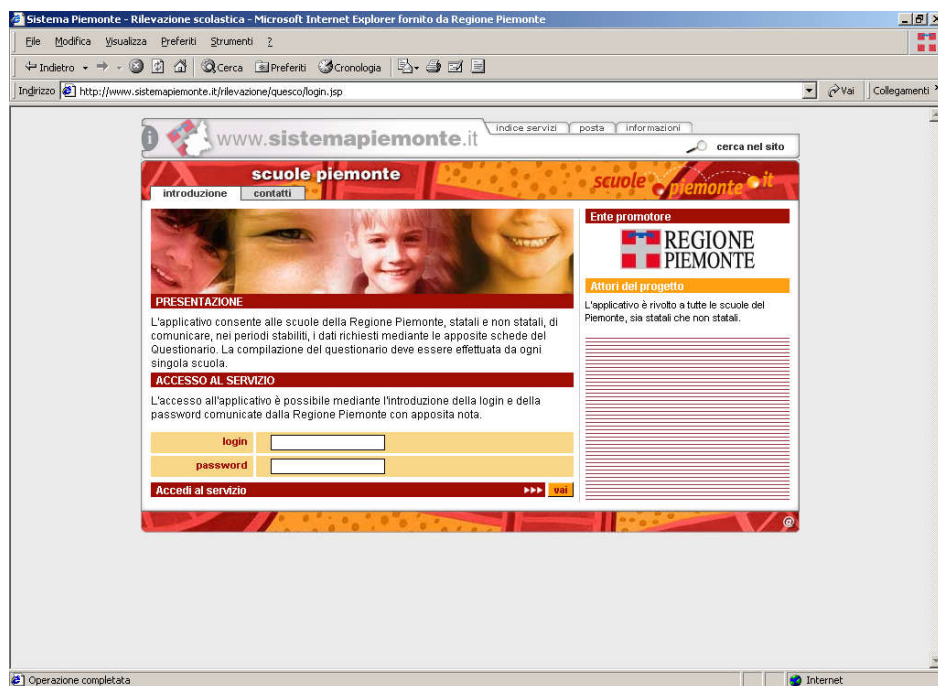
Sistema Piemonte - Rilevazione scolastica - Microsoft Internet Explorer fornito da Regione Piemonte

File Modifica Visualizza Preferiti Strumenti ?

Indietro Cerca Preferiti Cronologia

Indirizzo http://www.sistemapiemonte.it/rilevazione/quesco/login.jsp Vai Collegamenti

www.sistemapiemonte.it

indice servizi posta informazioni

cerca nel sito

scuole piemonte

introduzione contatti

scuole piemonte .it

PRESENTAZIONE

L'applicativo consente alle scuole della Regione Piemonte, statali e non statali, di comunicare, nei periodi stabiliti, i dati richiesti mediante le apposite schede del Questionario. La compilazione del questionario deve essere effettuata da ogni singola scuola.

ACCESSO AL SERVIZIO

L'accesso all'applicativo è possibile mediante l'introduzione della login e della password comunicate dalla Regione Piemonte con apposita nota.

login

password

Accedi al servizio vai

Ente promotore

REGIONE PIEMONTE

Attori del progetto

L'applicativo è rivolto a tutte le scuole del Piemonte, sia statali che non statali.

Operazione completata

Internet